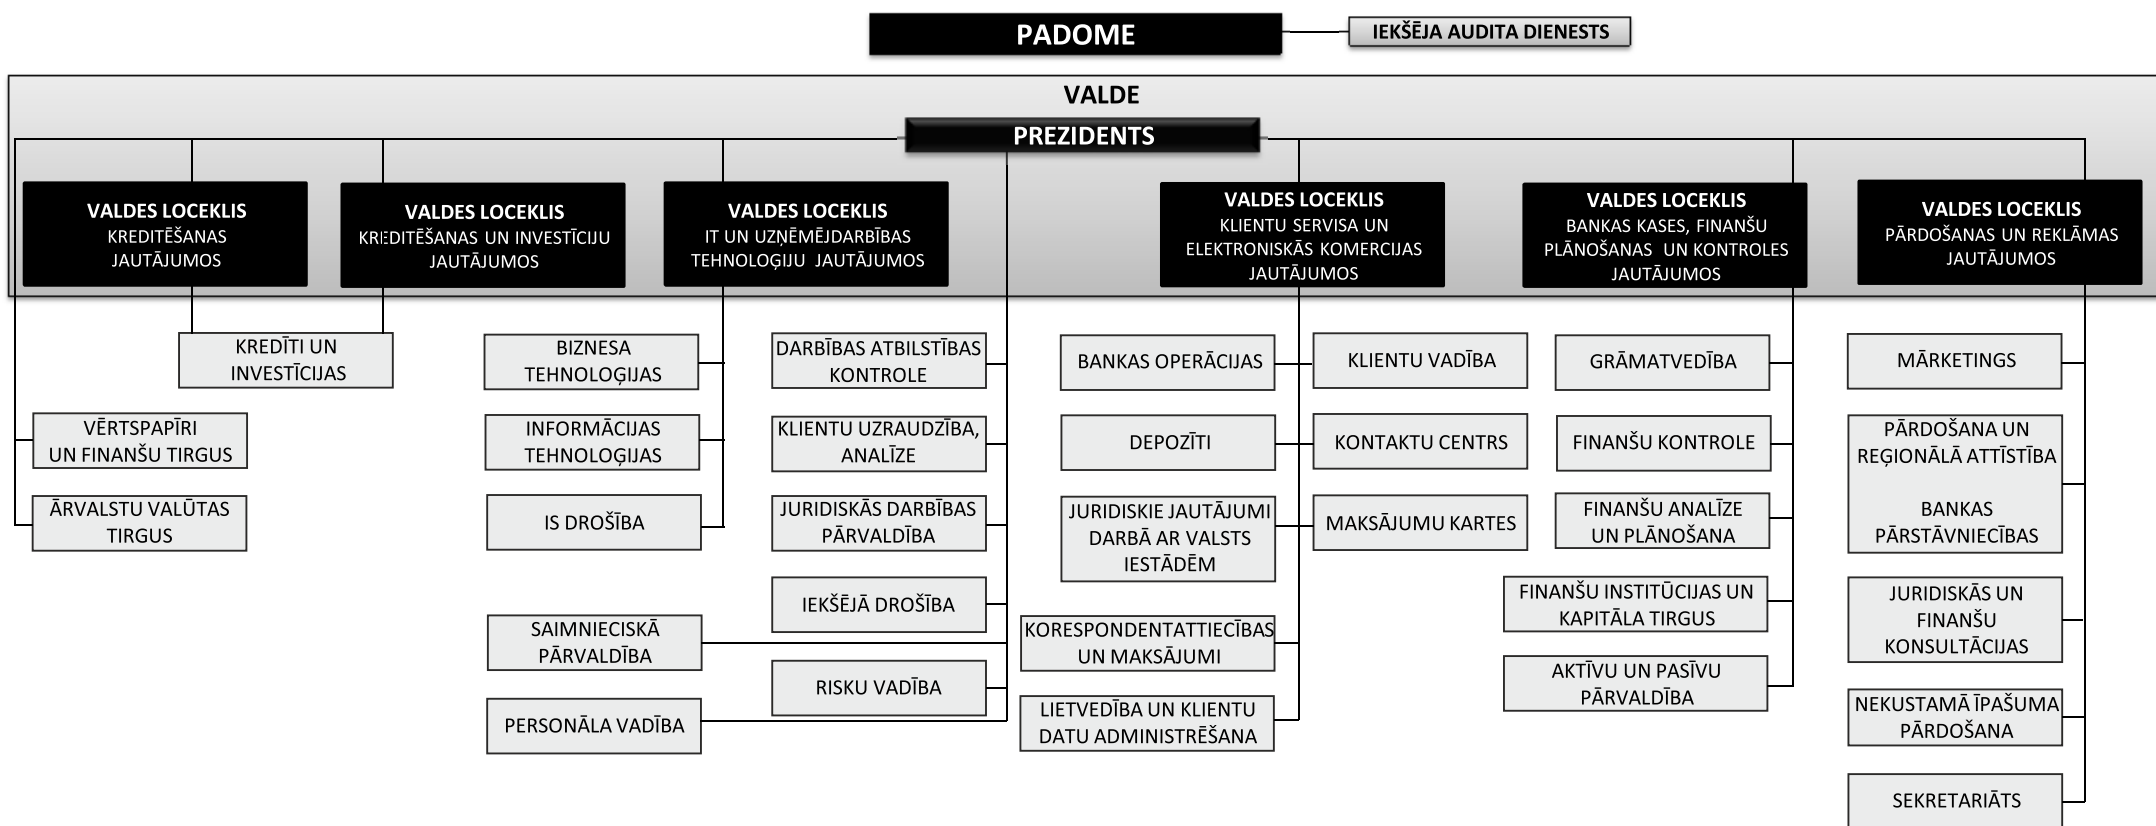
PADOME

IEKŠĒJA AUDITA DIENESTS

VALDE

PREZIDENTS

VALDES LOCEKLIS
KREDITĒŠANAS JAUTĀJUMOS

VALDES LOCEKLIS
KREDITĒŠANAS UN INVESTĪCIJU JAUTĀJUMOS

VALDES LOCEKLIS
IT UN UZŅĒMĒJDARBĪBAS TEHNOLOĢIJU JAUTĀJUMOS

VALDES LOCEKLIS
KLIENTU SERVISA UN ELEKTRONISKĀS KOMERCIJAS JAUTĀJUMOS

VALDES LOCEKLIS
BANKAS KASES, FINANŠU PLĀNOŠANAS UN KONTROLES JAUTĀJUMOS

VALDES LOCEKLIS
PĀRDOŠANAS UN REKLĀMAS JAUTĀJUMOS

KREDĪTI UN INVESTĪCIJAS

VĒRTSPAPĪRI UN FINANŠU TIRGUS

ĀRVALSTU VALŪTAS TIRGUS

BIZNESA TEHNOLOĢIJAS

INFORMĀCIJAS TEHNOLOĢIJAS

IS DROŠĪBA

SAIMNIECISKĀ PĀRVALDĪBA

PERSONĀLA VADĪBA

DARBĪBAS ATBILSTĪBAS KONTROLE

KLIENTU UZRAUDZĪBA, ANALĪZE

JURIDISKĀS DARBĪBAS PĀRVALDĪBA

IEKŠĒJĀ DROŠĪBA

RISKU VADĪBA

BANKAS OPERĀCIJAS

DEPOZĪTI

JURIDISKIE JAUTĀJUMI DARBĀ AR VALSTS IESTĀDĒM

KORESPONDENTATTIECĪBAS UN MAKSĀJUMI

LIETVEDĪBA UN KLIENTU DATU ADMINISTRĒŠANA

KLIENTU VADĪBA

KONTAKTU CENTRS

MAKSĀJUMU KARTES

GRĀMATVEDĪBA

FINANŠU KONTROLE

FINANŠU ANALĪZE UN PLĀNOŠANA

FINANŠU INSTITŪCIJAS UN KAPITĀLA TIRGUS

AKTĪVU UN PASĪVU PĀRVALDĪBA

MĀRKETINGS

PĀRDOŠANA UN REĢIONĀLĀ ATTĪSTĪBA

BANKAS PĀRSTĀVNIECĪBAS

JURIDISKĀS UN FINANŠU KONSULTĀCIJAS

NEKUSTAMĀ ĪPAŠUMA PĀRDOŠANA

SEKRETARIĀTS